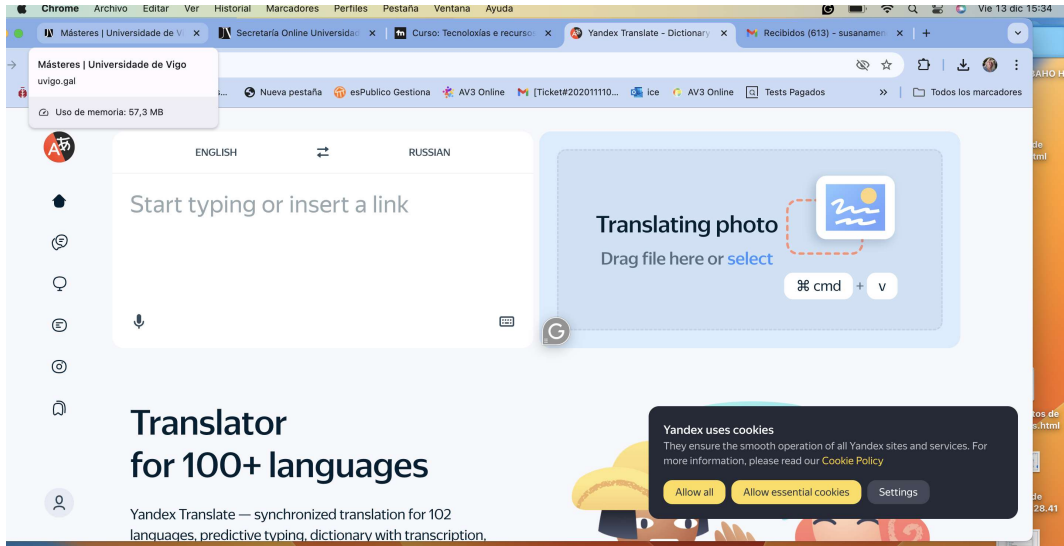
Chrome Archivo Editar Ver Historial Marcadores Perfiles Pestaña Ventana Ayuda Vie 13 dic 15:34

Másteres | Universidade de V ×
Secretaría Online Universidad ×
Curso: Tecnoloxías e recursos ×
Yandex Translate - Dictionary ×
Recibidos (613) - susanamen ×
+

Másteres | Universidade de Vigo
uvigo.gal
Uso de memoria: 57,3 MB

Nueva pestaña
esPublico Gestiona
AV3 Online
[Ticket#202011110...
ice
AV3 Online
Tests Pagados
Todos los marcadores

ENGLISH
RUSSIAN

Start typing or insert a link

Translating photo
Drag file here or select
⌘ cmd + v

Translator
for 100+ languages

Yandex Translate — synchronized translation for 102 languages, predictive typing, dictionary with transcription,

Yandex uses cookies
They ensure the smooth operation of all Yandex sites and services. For more information, please read our Cookie Policy

Allow all
Allow essential cookies
Settings